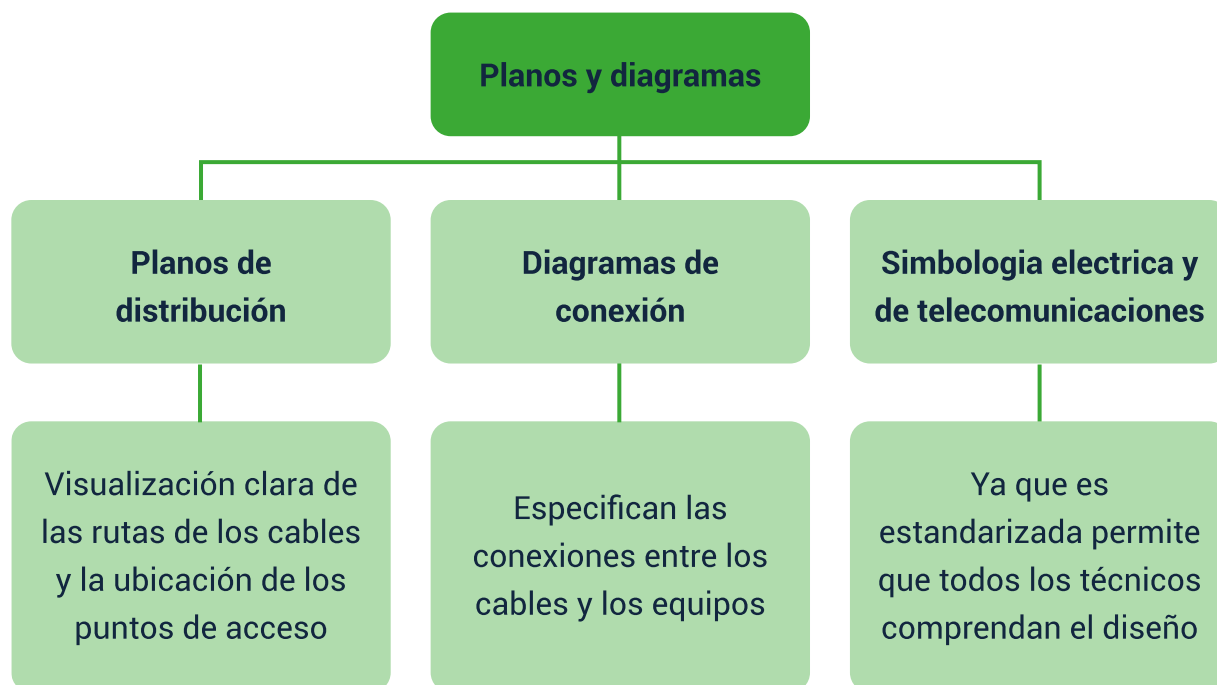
Planos y diagramas

Planos de distribución

Diagramas de conexión

Simbologia electrica y de telecomunicaciones

Visualización clara de las rutas de los cables y la ubicación de los puntos de acceso

Especifican las conexiones entre los cables y los equipos

Ya que es estandarizada permite que todos los técnicos comprendan el diseño